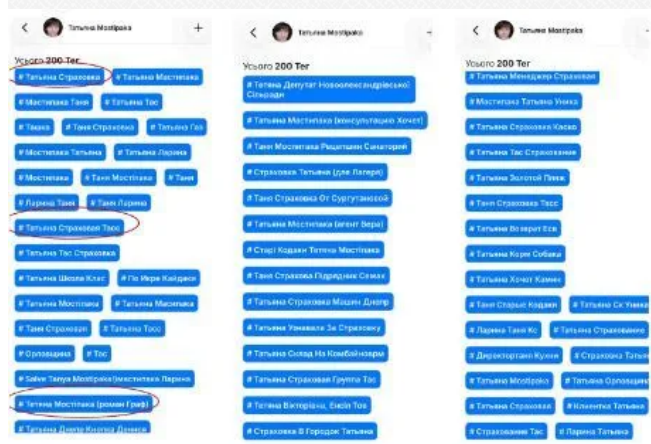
Татьяна Mostipaka

Усього 200 Тег

# Татьяна Страховка
# Татьяна Мостипака
# Мостипака Таня
# Татьяна Тас
# Тасика
# Таня Страховка
# Татьяна Гео
# Мостипака Татьяна
# Татьяна Ларина
# Мостипака
# Таня Мостипака
# Таня
# Ларина Таня
# Таня Ларина
# Татьяна Страховой Тасс
# Татьяна Тас Страховка
# Татьяна Школа Клас
# По Ипре Кайдаси
# Татьяна Мостипака
# Татьяна Масипака
# Таня Страховая
# Татьяна Тасс
# Орловщина
# Тас
# Salve Tanya Mostipaka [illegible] Ларина
# Татяна Мостипака (роман Гриф)
# Татьяна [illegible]

Татьяна Mostipaka

Усього 200 Тег

# Татьяна Депутат Новоолександрівської Сільради
# Татьяна Мостипака (консультацію Хочет)
# Таня Мостипака Рецепшен Санаторий
# Страховка Татьяна (для Лагеря)
# Таня Страховка От Сургутнаосой
# Татьяна Мостипака (агент Вера)
# Старі Кодаки Татяна Мостипака
# Таня Страховка Підрядник Семах
# Татьяна Страховка Машин Днепр
# Татьяна Уникала За Страховку
# Татьяна Склад На Комбайнзавра
# Татьяна Страховая Группа Тас
# Татьяна Вікторівна, Ехой Тов
# Страховка В Городок Татьяна

Татьяна Mostipaka

Усього 200 Тег

# Татьяна Менеджер Страховая
# Мостипака Татьяна Умика
# Татьяна Страховка Каско
# Татьяна Тас Страховання
# Татьяна Золотой Пляж
# Таня Страховка Тасс
# Татьяна Возврат Еса
# Татьяна Корм Собаки
# Татьяна Хочет Камен
# Таня Старые Кодаки
# Татьяна Ск Униве
# Ларина Таня Кс
# Татьяна Страхование
# Директортаня Кухня
# Страховка Татьяна
# Татьяна Mostipaka
# Татьяна Орловщина
# Татьяна Страховая
# Клиентка Татьяна
# Страхование Тас
# Ларина Татьяна